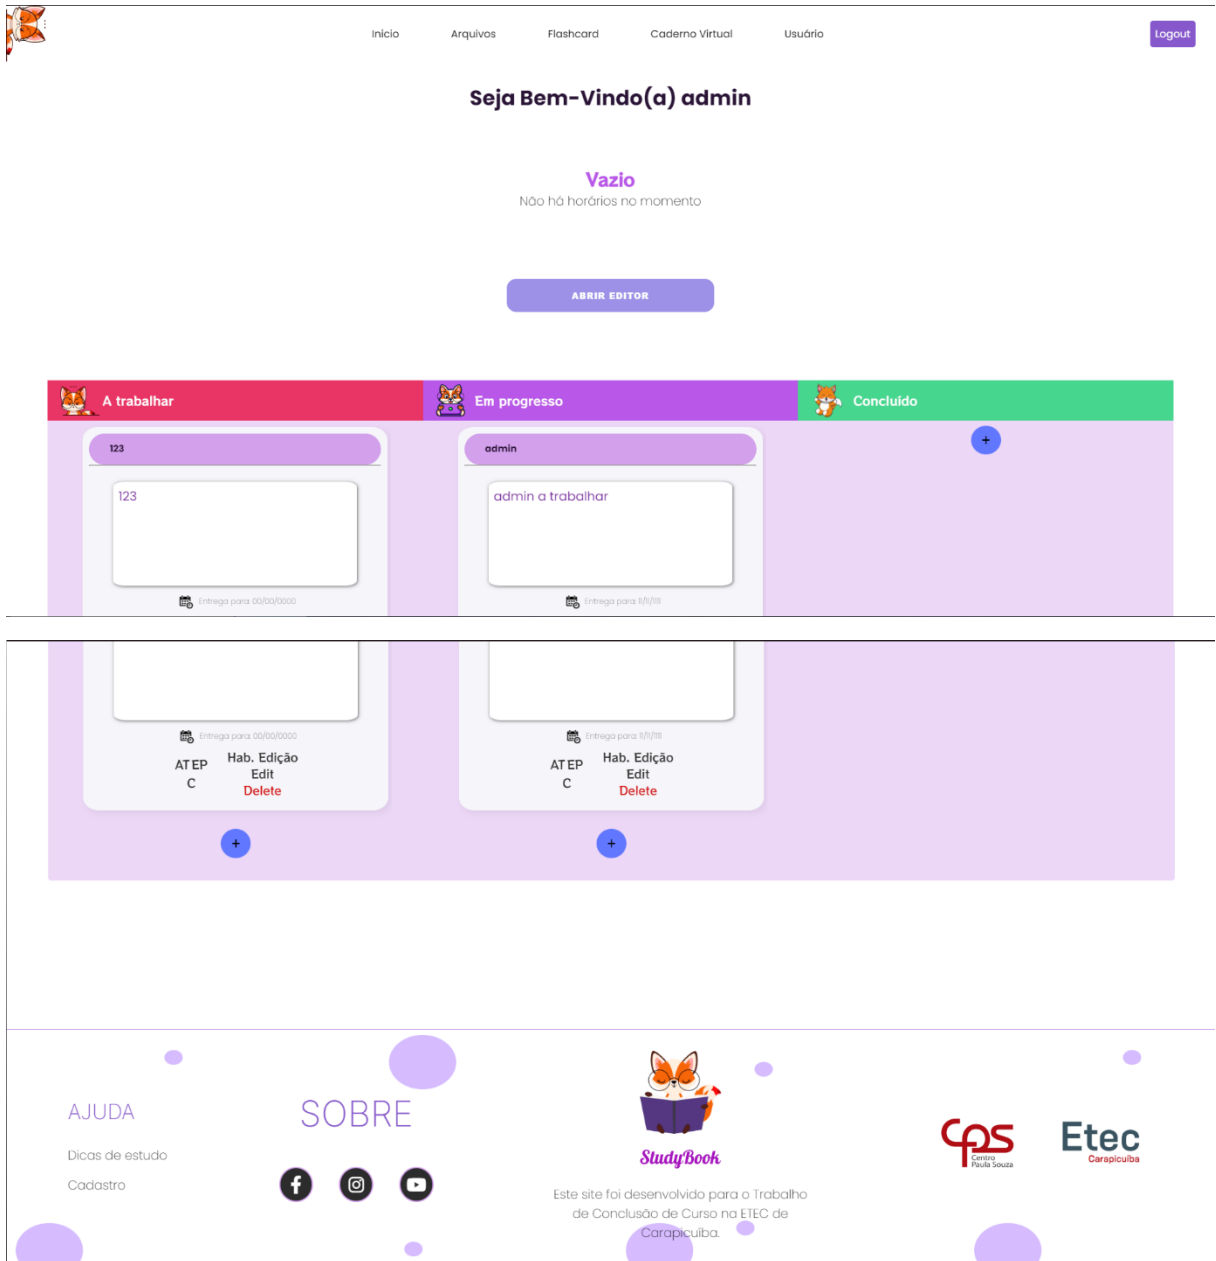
Inicio Arquivos Flashcard Caderno Virtual Usuário Logout

Seja Bem-Vindo(a) admin

Vazio
Não há horários no momento

ABRIR EDITOR

A trabalhar
Em progresso
Concluido

+

123
123
Entrega para: 00/00/0000

admin
admin a trabalhar
Entrega para: 11/11/111

Entrega para: 00/00/0000
AT EP C
Hab. Edição
Edit
Delete

Entrega para: 11/11/111
AT EP C
Hab. Edição
Edit
Delete

+
+

AJUDA
Dicas de estudo
Cadastro

SOBRE

StudyBook
Este site foi desenvolvido para o Trabalho de Conclusão de Curso na ETEC de Carapicuíba.

CPS Centro Paula Souza
Etec Carapicuíba